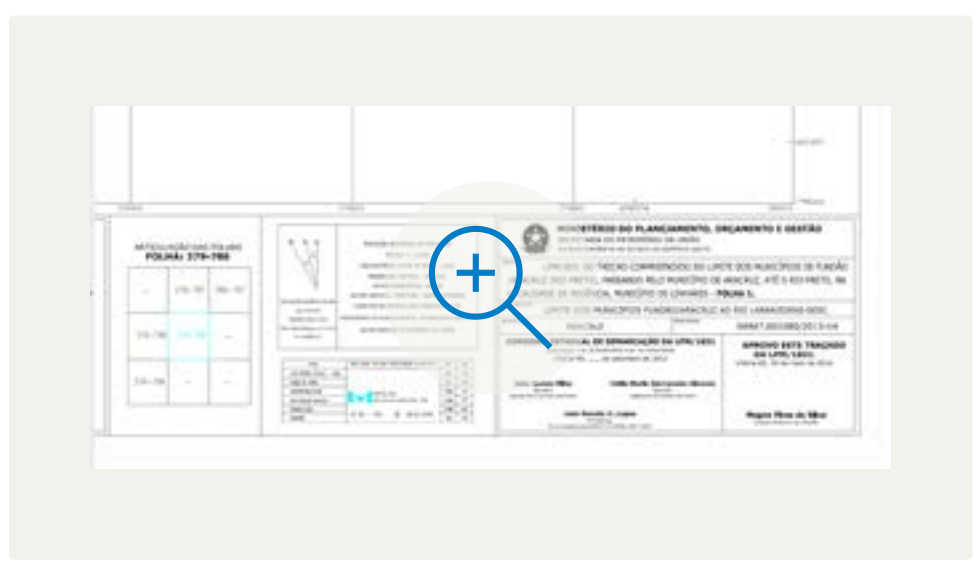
ARTICULAÇÃO DAS FOLHAS
FOLHA: 379-788

MINISTÉRIO DO PLANEJAMENTO, ORÇAMENTO E GESTÃO
SECRETARIA DO PATRIMÔNIO DA UNIÃO

LPM/LTM 1831 TRECHO COMPREENDIDO DO LIMITE DOS MUNICÍPIOS DE FUNDÃO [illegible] PRETO, PASSANDO PELO MUNICÍPIO DE ARACRUZ, ATÉ O RIO PRETO, NA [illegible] MUNICÍPIO DE LINHARES - FOLHA 1.

COMISSÃO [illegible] DE DEMARCAÇÃO DA LPM/LMEO

APROVO ESTE TRAÇADO DA LPM/LMEO

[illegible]